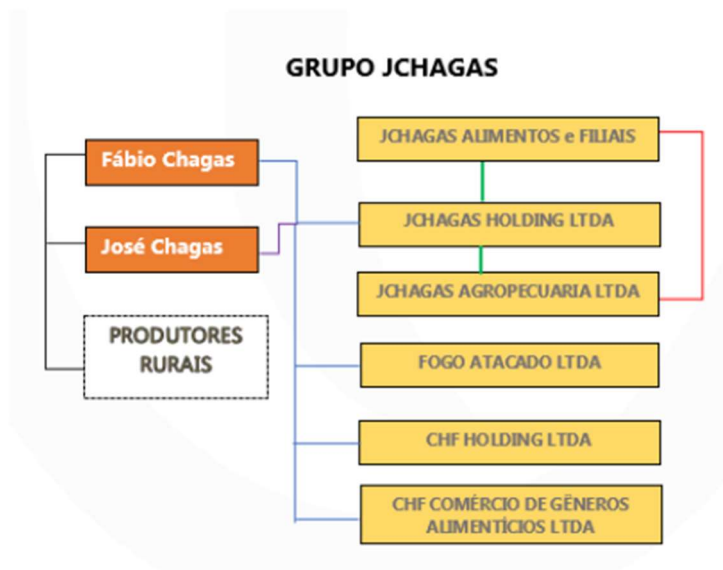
GRUPO JCHAGAS

Fábio Chagas

José Chagas

PRODUTORES RURAIS

JCHAGAS ALIMENTOS e FILIAIS

JCHAGAS HOLDING LTDA

JCHAGAS AGROPECUARIA LTDA

FOGO ATACADO LTDA

CHF HOLDING LTDA

CHF COMÉRCIO DE GÊNEROS ALIMENTÍCIOS LTDA